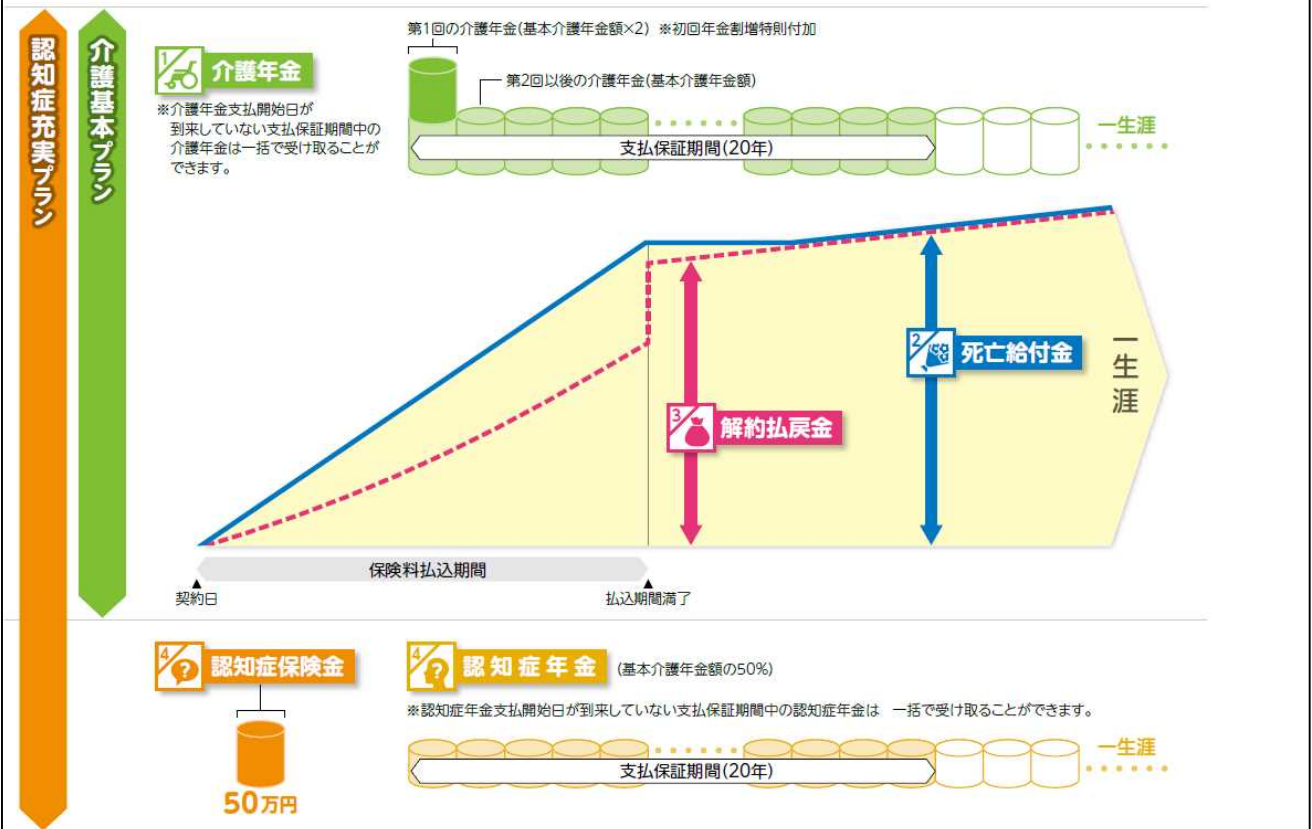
認知症充実プラン

介護基本プラン

1 介護年金

※介護年金支払開始日が到来していない支払保証期間中の介護年金は一括で受け取ることができます。

第1回の介護年金(基本介護年金額×2) ※初回年金割増特則付加

第2回以後の介護年金(基本介護年金額)

支払保証期間(20年)

一生涯

2 死亡給付金

3 解約払戻金

一生涯

保険料払込期間

契約日

払込期間満了

4 認知症保険金

50万円

4 認知症年金 (基本介護年金額の50%)

※認知症年金支払開始日が到来していない支払保証期間中の認知症年金は 一括で受け取ることができます。

支払保証期間(20年)

一生涯